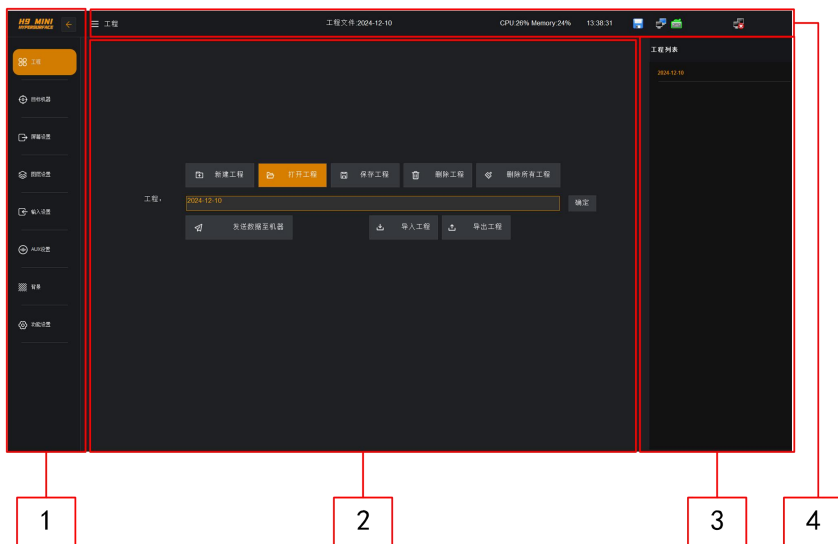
H9 MINI
HYPERSURFACE

工程

控制机器

屏幕设置

图层设置

输入设置

AUX设置

背景

功能设置

工程

工程文件:2024-12-10

CPU:26% Memory:24%

13:38:31

工程列表

2024-12-10

新建工程

打开工程

保存工程

删除工程

删除所有工程

工程:

2024-12-10

确定

发送数据至机器

导入工程

导出工程

1

2

3

4